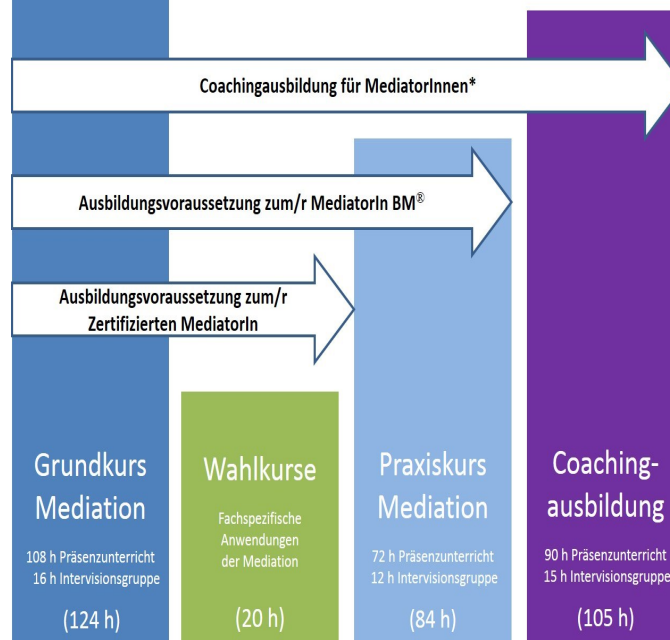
Coachingausbildung für MediatorInnen*

Ausbildungsvoraussetzung zum/r MediatorIn BM®

Ausbildungsvoraussetzung zum/r Zertifizierten MediatorIn

Grundkurs Mediation

108 h Präsenzunterricht
16 h Intervisionsgruppe

(124 h)

Wahlkurse

Fachspezifische Anwendungen der Mediation

(20 h)

Praxiskurs Mediation

72 h Präsenzunterricht
12 h Intervisionsgruppe

(84 h)

Coaching-ausbildung

90 h Präsenzunterricht
15 h Intervisionsgruppe

(105 h)